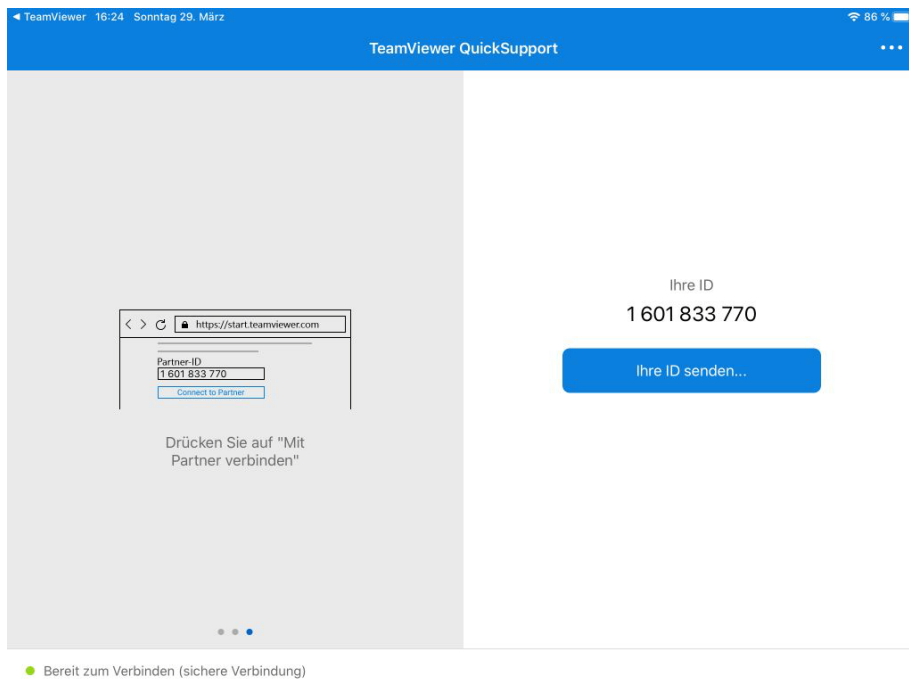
◀ TeamViewer 16:24 Sonntag 29. März

86 %

TeamViewer QuickSupport

•••

https://start.teamviewer.com

Partner-ID

1 601 833 770

Connect to Partner

Drücken Sie auf "Mit Partner verbinden"

Ihre ID

1 601 833 770

Ihre ID senden...

Bereit zum Verbinden (sichere Verbindung)